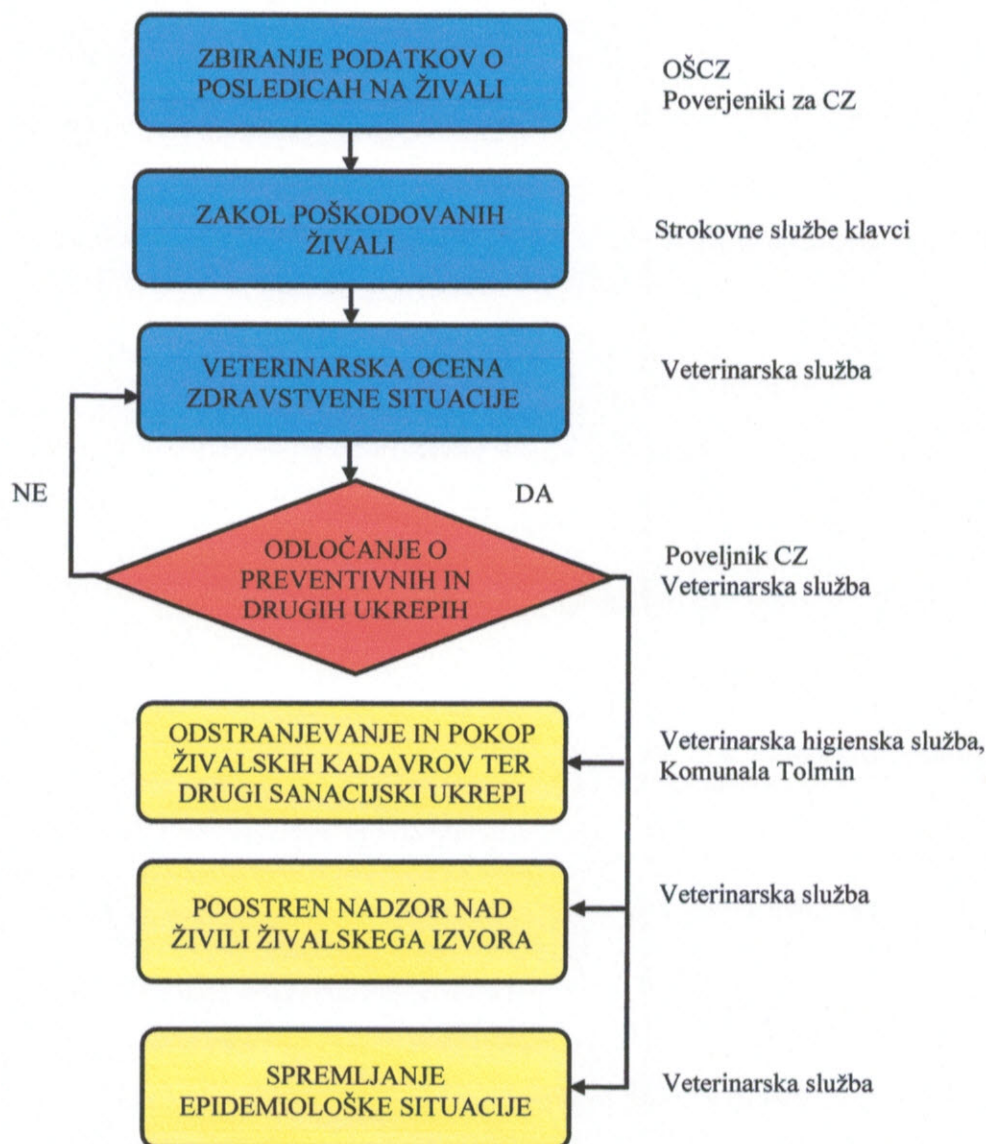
ZBIRANJE PODATKOV O POSLEDICAH NA ŽIVALI

OŠCZ
Poverjeniki za CZ

ZAKOL POŠKODOVANIH ŽIVALI

Strokovne službe klavci

VETERINARSKA OCENA ZDRAVSTVENE SITUACIJE

Veterinarska služba

NE

DA

ODLOČANJE O PREVENTIVNIH IN DRUGIH UKREPIH

Poveljnik CZ
Veterinarska služba

ODSTRANJEVANJE IN POKOP ŽIVALSKIH KADAVROV TER DRUGI SANACIJSKI UKREPI

Veterinarska higienska služba, Komunala Tolmin

POOSTREN NADZOR NAD ŽIVILI ŽIVALSKEGA IZVORA

Veterinarska služba

SPREMLJANJE EPIDEMIOLOŠKE SITUACIJE

Veterinarska služba